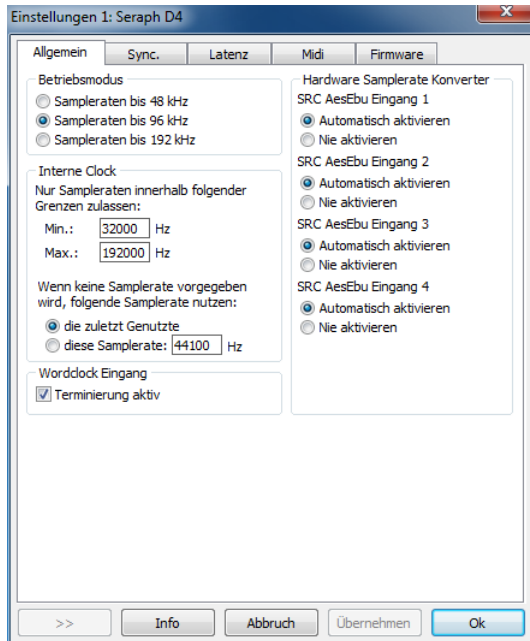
Einstellungen 1: Seraph D4

Allgemein | Sync. | Latenz | Midi | Firmware

Betriebsmodus
Sampleraten bis 48 kHz
Sampleraten bis 96 kHz
Sampleraten bis 192 kHz

Interne Clock
Nur Sampleraten innerhalb folgender Grenzen zulassen:
Min.: 32000 Hz
Max.: 192000 Hz

Wenn keine Samplerate vorgegeben wird, folgende Samplerate nutzen:
die zuletzt Genutzte
diese Samplerate: 44100 Hz

Wordclock Eingang
Terminierung aktiv

Hardware Samplerate Konverter
SRC AesEbu Eingang 1
Automatisch aktivieren
Nie aktivieren
SRC AesEbu Eingang 2
Automatisch aktivieren
Nie aktivieren
SRC AesEbu Eingang 3
Automatisch aktivieren
Nie aktivieren
SRC AesEbu Eingang 4
Automatisch aktivieren
Nie aktivieren

>> | Info | Abbruch | Übernehmen | Ok